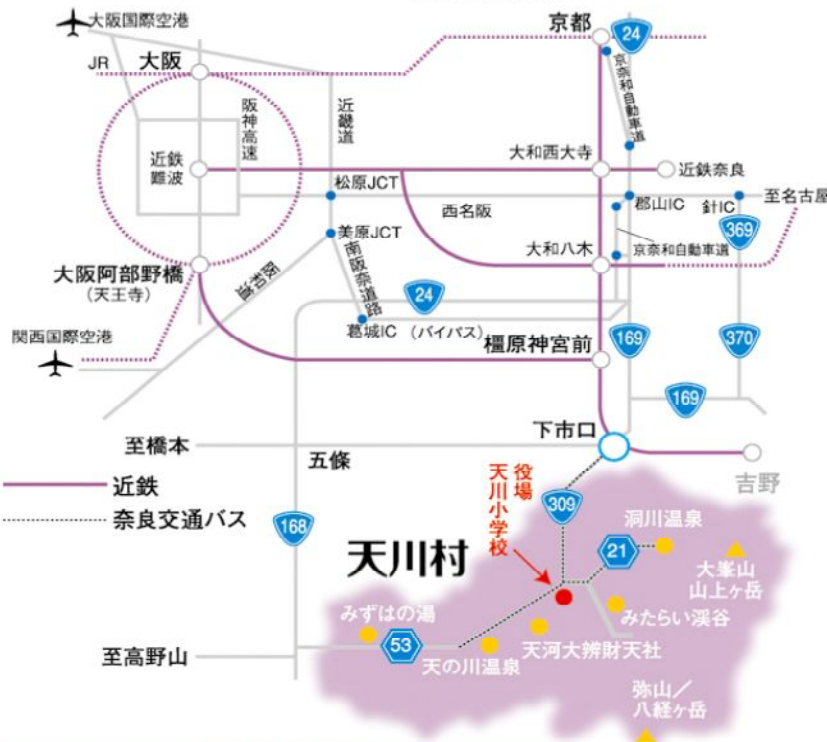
大阪国際空港
京都
24
JR
大阪
京奈和自動車道
阪神高速
近畿道
近鉄難波
大和西大寺
近鉄奈良
松原JCT
西名阪
郡山IC
針IC
至名古屋
美原JCT
南阪奈道路
369
京奈和自動車道
大和八木
大阪阿部野橋
（天王寺）
阪和道
24
葛城IC （バイパス）
関西国際空港
橿原神宮前
169
370
169
至橋本
下市口
五條
近鉄
吉野
奈良交通バス
役場
天川小学校
309
洞川温泉
168
天川村
21
大峯山
山上ヶ岳
みずはの湯
みたらい渓谷
至高野山
53
天の川温泉
天河大辨財天社
弥山／
八経ヶ岳